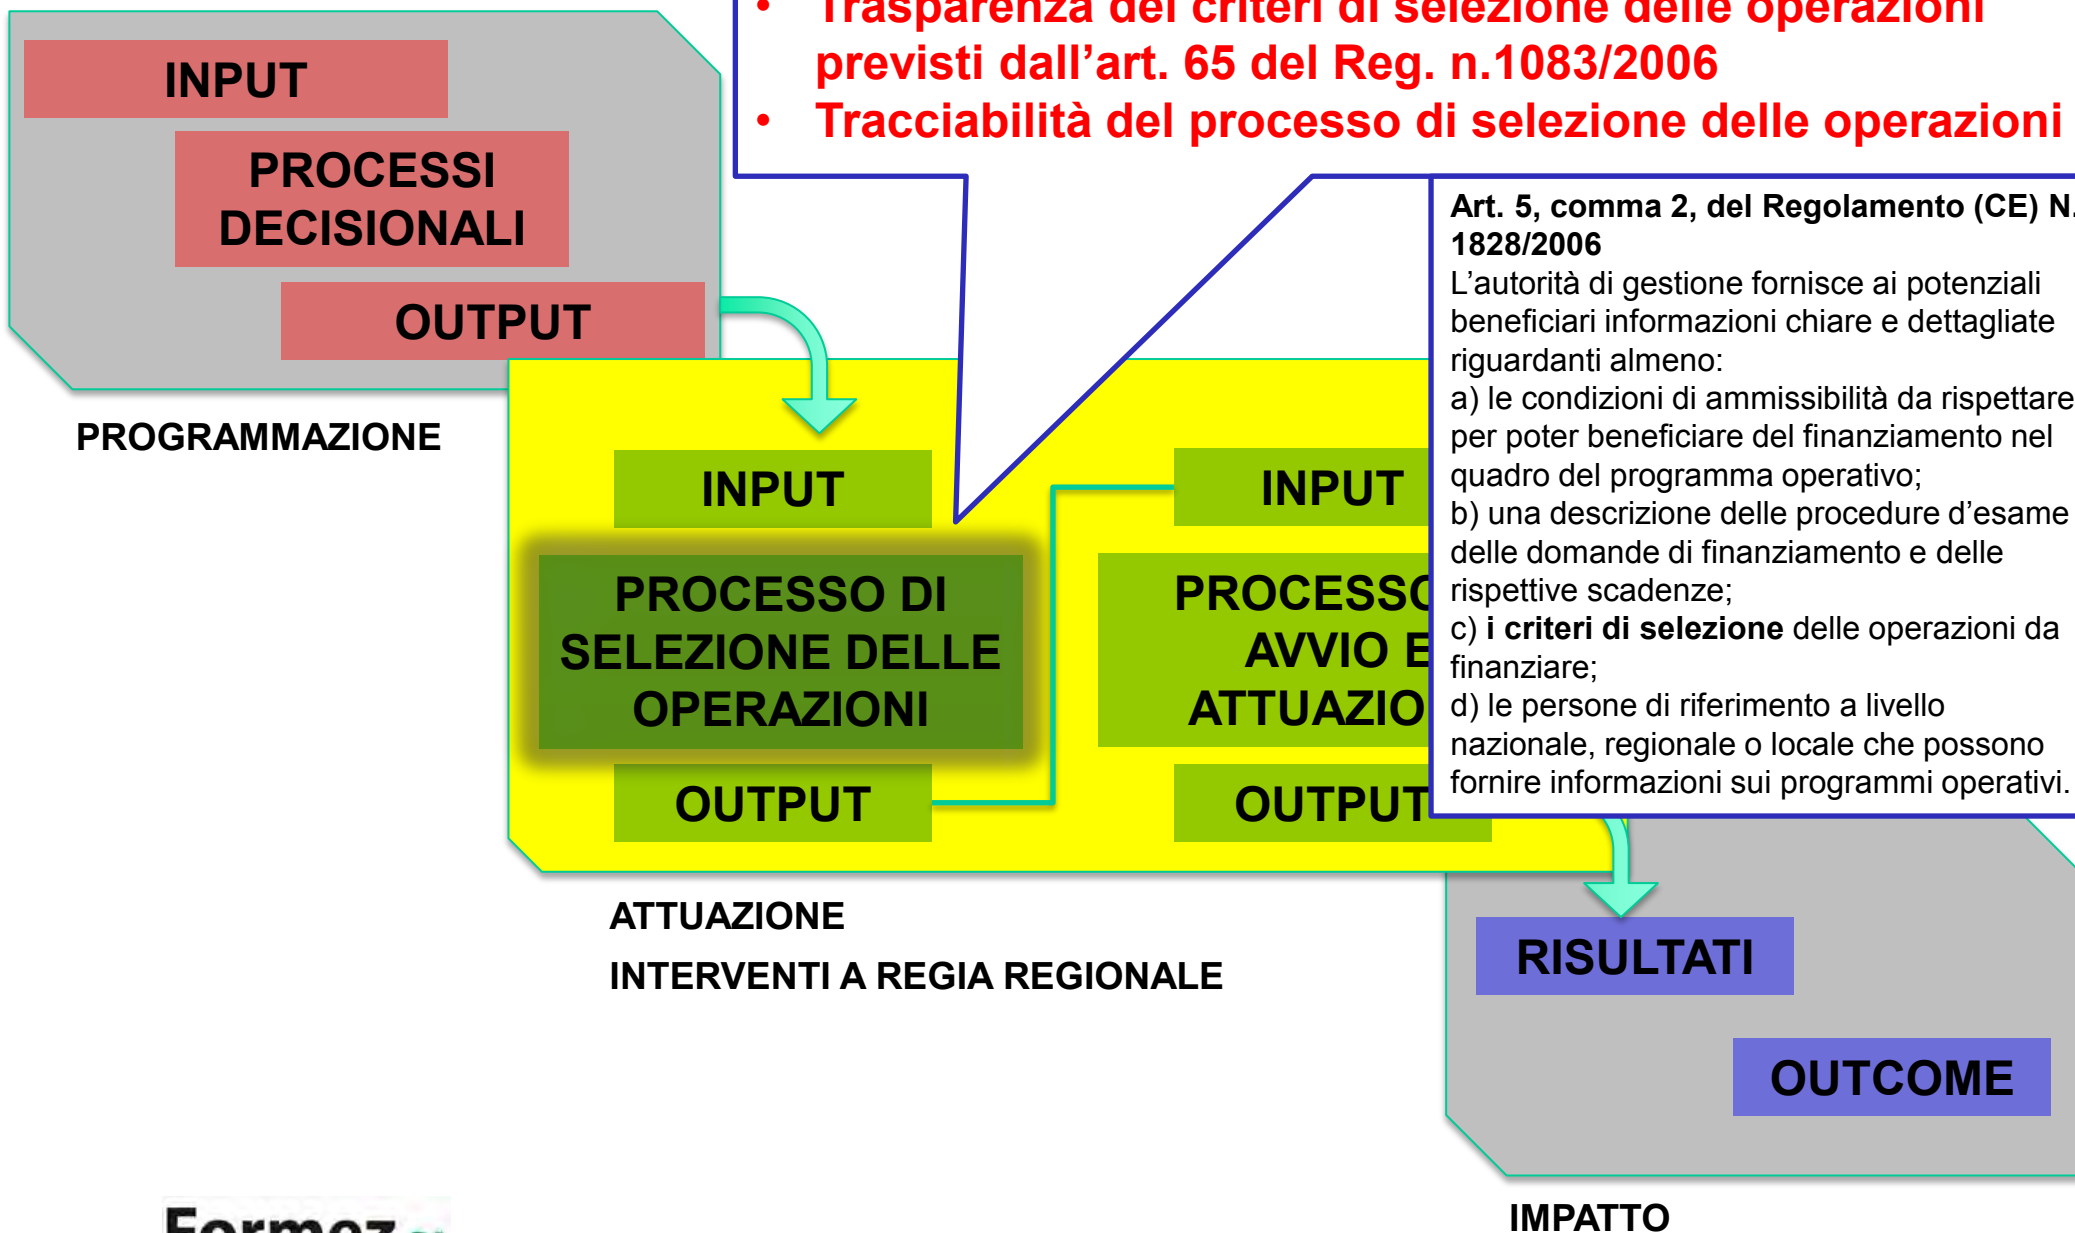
INPUT

PROCESSI DECISIONALI

OUTPUT

PROGRAMMAZIONE

• Trasparenza dei criteri di selezione delle operazioni previsti dall'art. 65 del Reg. n.1083/2006
• Tracciabilità del processo di selezione delle operazioni

INPUT

PROCESSO DI SELEZIONE DELLE OPERAZIONI

OUTPUT

INPUT

PROCESSO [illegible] AVVIO E ATTUAZIO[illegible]

OUTPUT

Art. 5, comma 2, del Regolamento (CE) N. 1828/2006
L'autorità di gestione fornisce ai potenziali beneficiari informazioni chiare e dettagliate riguardanti almeno:
a) le condizioni di ammissibilità da rispettare per poter beneficiare del finanziamento nel quadro del programma operativo;
b) una descrizione delle procedure d'esame delle domande di finanziamento e delle rispettive scadenze;
c) **i criteri di selezione** delle operazioni da finanziare;
d) le persone di riferimento a livello nazionale, regionale o locale che possono fornire informazioni sui programmi operativi.

ATTUAZIONE

INTERVENTI A REGIA REGIONALE

RISULTATI

OUTCOME

IMPATTO

Formez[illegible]